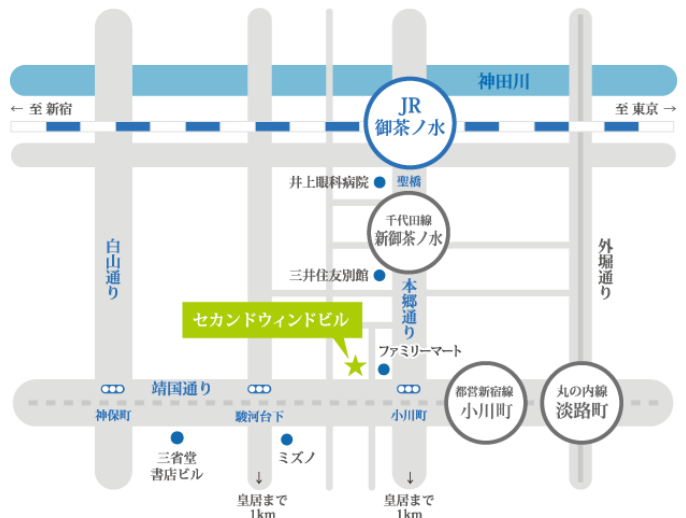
神田川

← 至 新宿

JR
御茶ノ水

至 東京 →

井上眼科病院

聖橋

千代田線
新御茶ノ水

白山通り

外堀通り

三井住友別館

本郷通り

セカンドウィンドビル

ファミリーマート

靖国通り

神保町

駿河台下

小川町

都営新宿線
小川町

丸の内線
淡路町

三省堂
書店ビル

ミズノ

↓
皇居まで
1km

↓
皇居まで
1km